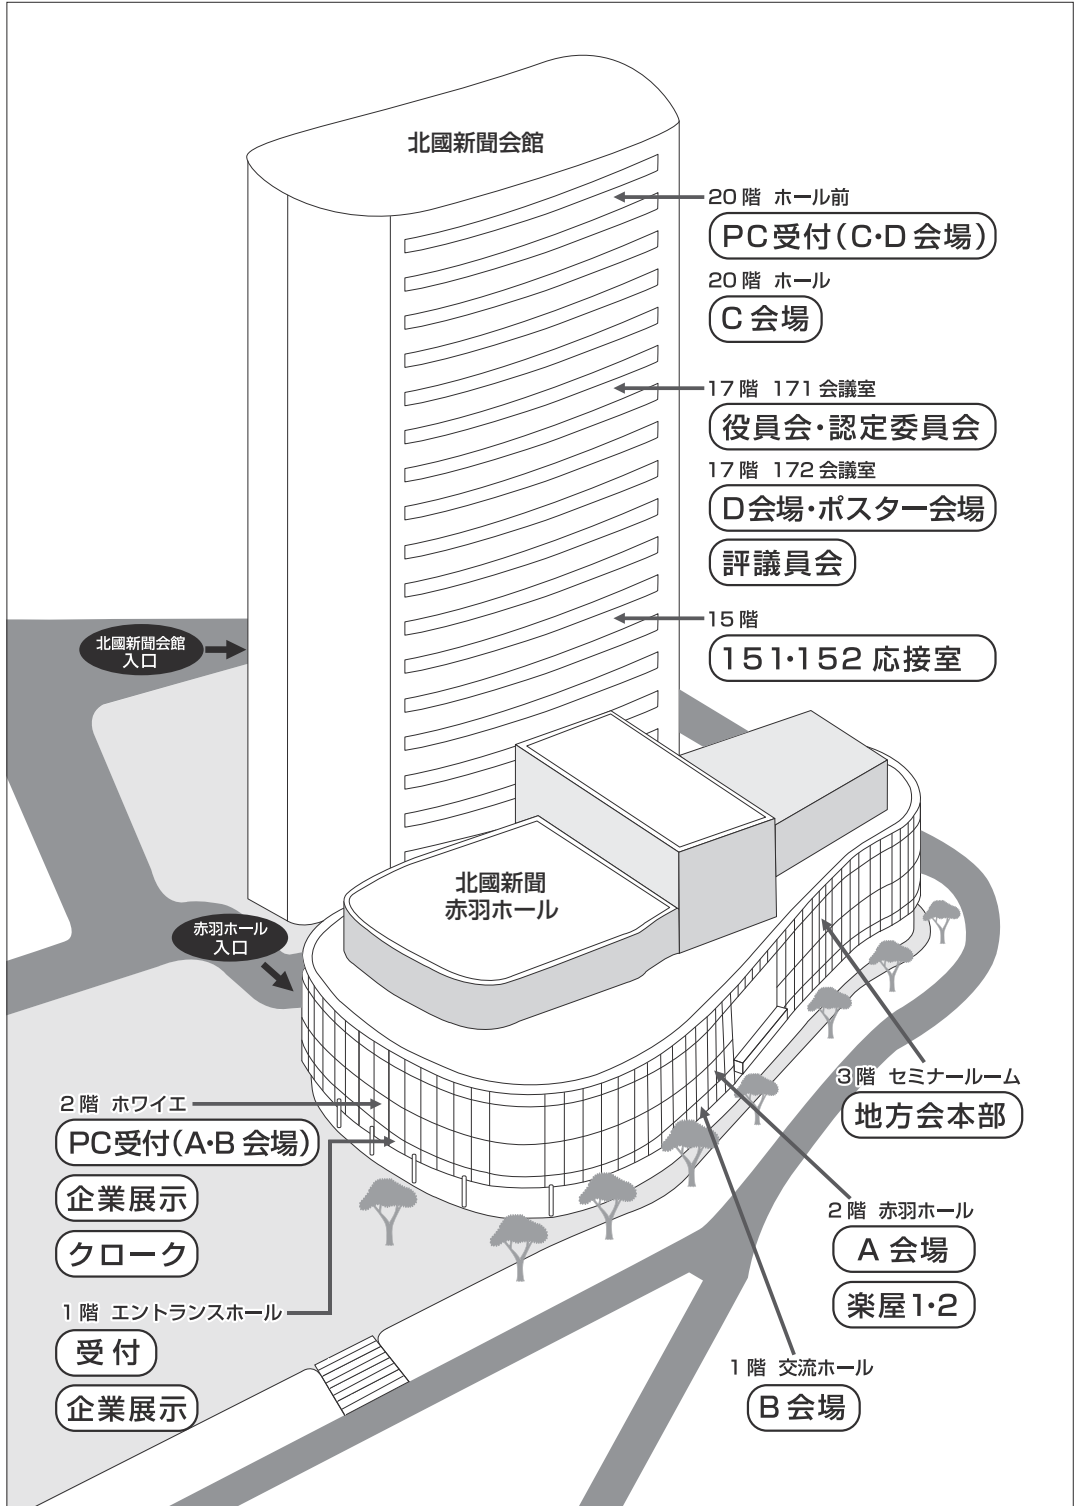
北國新聞会館

20階 ホール前
PC受付(C･D会場)

20階 ホール
C会場

17階 171会議室
役員会･認定委員会

17階 172会議室
D会場･ポスター会場

評議員会

15階
151･152応接室

北國新聞会館
入口

北國新聞
赤羽ホール

赤羽ホール
入口

3階 セミナールーム
地方会本部

2階 ホワイエ
PC受付(A･B会場)

企業展示

クローク

2階 赤羽ホール
A 会場

楽屋1･2

1階 エントランスホール
受 付

企業展示

1階 交流ホール
B会場